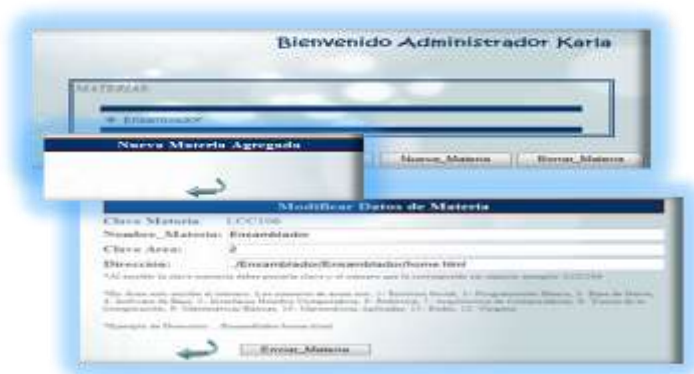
Bienvenido Administrador Karla

MATERIAS

Ensamblador

Nueva Materia Agregada

Nueva_Materia

Borrar_Materia

Modificar Datos de Materia

| | |
|---|---|
| Clave Materia | LCC106 |
| Nombre_Materia: | Ensamblado |
| Clave Area: | 2 |
| Dirección: | ./Ensamblado/Ensamblado/home.html |

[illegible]

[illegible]

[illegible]

Enviar_Materia